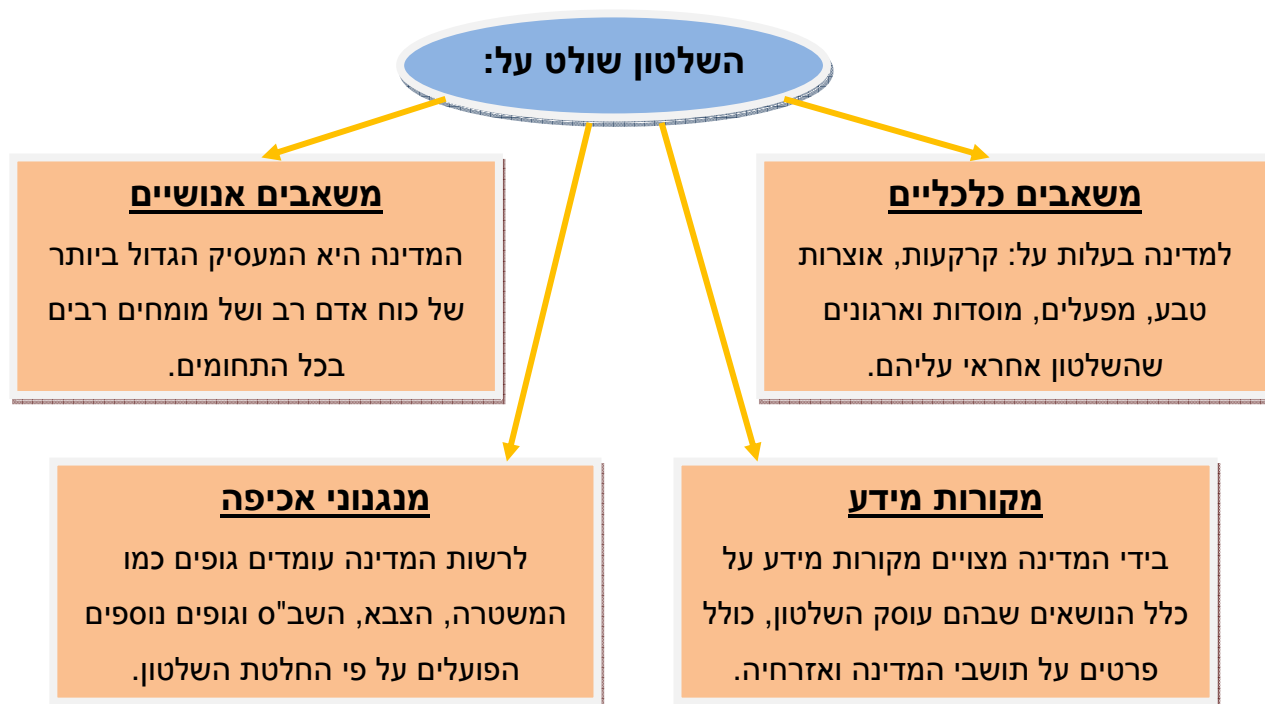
השלטון שולט על:

משאבים כלכליים

למדינה בעלות על: קרקעות, אוצרות טבע, מפעלים, מוסדות וארגונים שהשלטון אחראי עליהם.

משאבים אנושיים

המדינה היא המעסיק הגדול ביותר של כוח אדם רב ושל מומחים רבים בכל התחומים.

מקורות מידע

בידי המדינה מצויים מקורות מידע על כלל הנושאים שבהם עוסק השלטון, כולל פרטים על תושבי המדינה ואזרחיה.

מנגנוני אכיפה

לרשות המדינה עומדים גופים כמו המשטרה, הצבא, השב"ס וגופים נוספים הפועלים על פי החלטת השלטון.